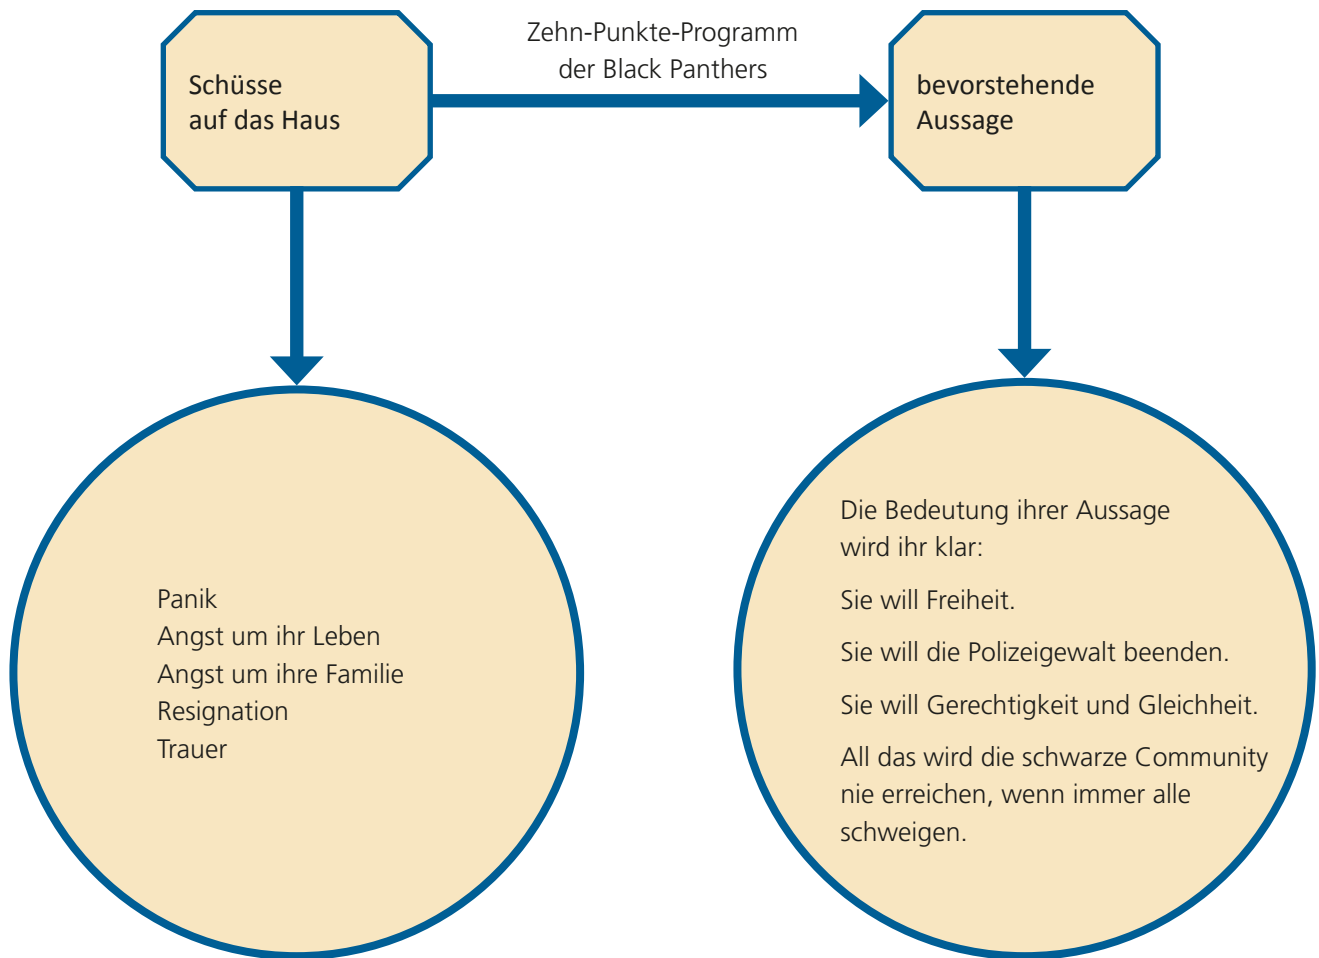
Schüsse auf das Haus

Zehn-Punkte-Programm der Black Panthers

bevorstehende Aussage

Panik
Angst um ihr Leben
Angst um ihre Familie
Resignation
Trauer

Die Bedeutung ihrer Aussage wird ihr klar:

Sie will Freiheit.

Sie will die Polizeigewalt beenden.

Sie will Gerechtigkeit und Gleichheit.

All das wird die schwarze Community nie erreichen, wenn immer alle schweigen.